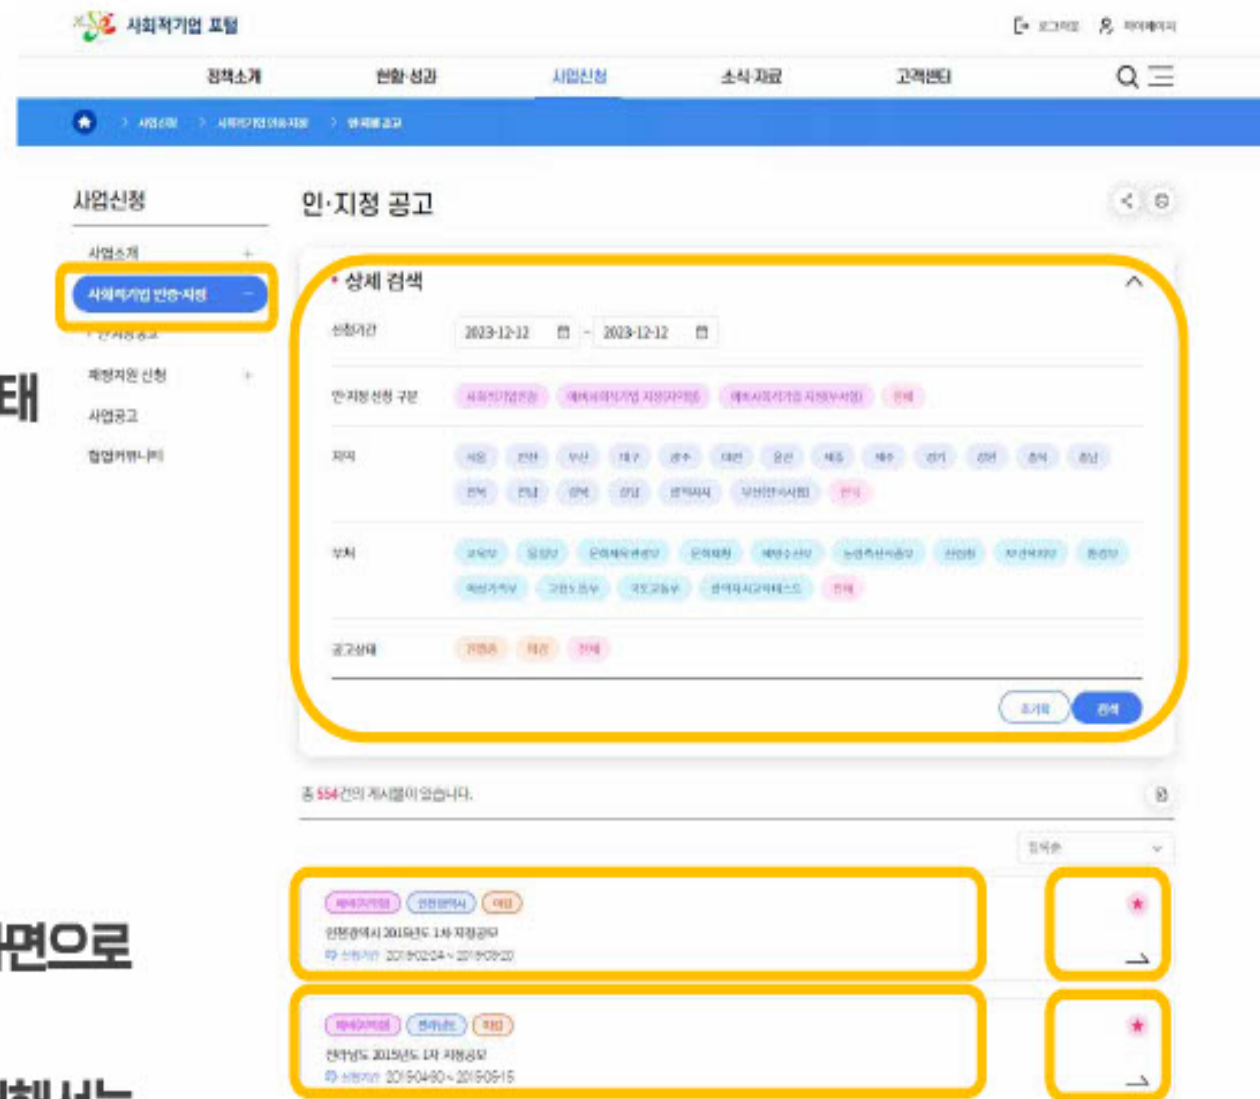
사회적기업 포털

로그인 마이페이지

정책소개 현황·성과 사업신청 소식·자료 고객센터

> 사업신청 > 사회적기업인증·지정 > 인·지정 공고

사업신청

사업소개 +

사회적기업 인증·지정 −

인·지정공고

재정지원 신청 +

사업공고

협업커뮤니티

태

인·지정 공고

상세 검색

신청기간 2023-12-12 ~ 2023-12-12

인·지정 신청 구분 사회적기업인증 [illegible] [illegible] 전체

지역 서울 인천 부산 대구 광주 대전 울산 세종 제주 경기 강원 충북 충남 전북 전남 경북 경남 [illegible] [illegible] 전체

부처 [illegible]

공고상태 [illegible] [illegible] 전체

초기화 검색

총 554건의 게시물이 있습니다.

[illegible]

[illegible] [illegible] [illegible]
인천광역시 2019년도 1차 지정공모
신청기간 2019.02.24 ~ 2019.09.20

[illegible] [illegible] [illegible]
전라남도 2019년도 1차 지정공모
신청기간 2019.04.60 ~ 2019.09.15

면으로

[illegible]